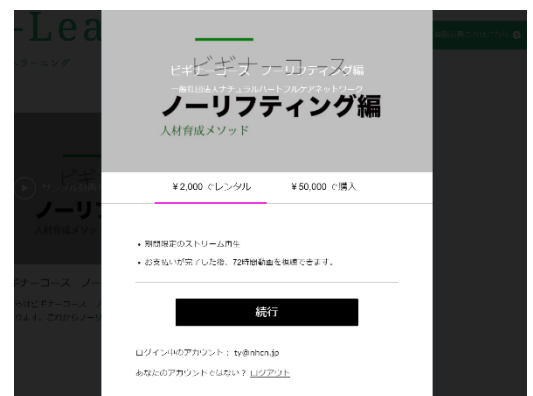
-Lea

ラーニング

ビギナーコース ノーリフティング編

一般社団法人ナチュラルハートフルケアネットワーク

ノーリフティング編

人材育成メソッド

¥2,000 でレンタル

¥50,000 で購入

• 期間限定のストリーム再生

• お支払いが完了した後、72時間動画を視聴できます。

続行

ログイン中のアカウント： ty@nhcn.jp

あなたのアカウントではない？ ログアウト